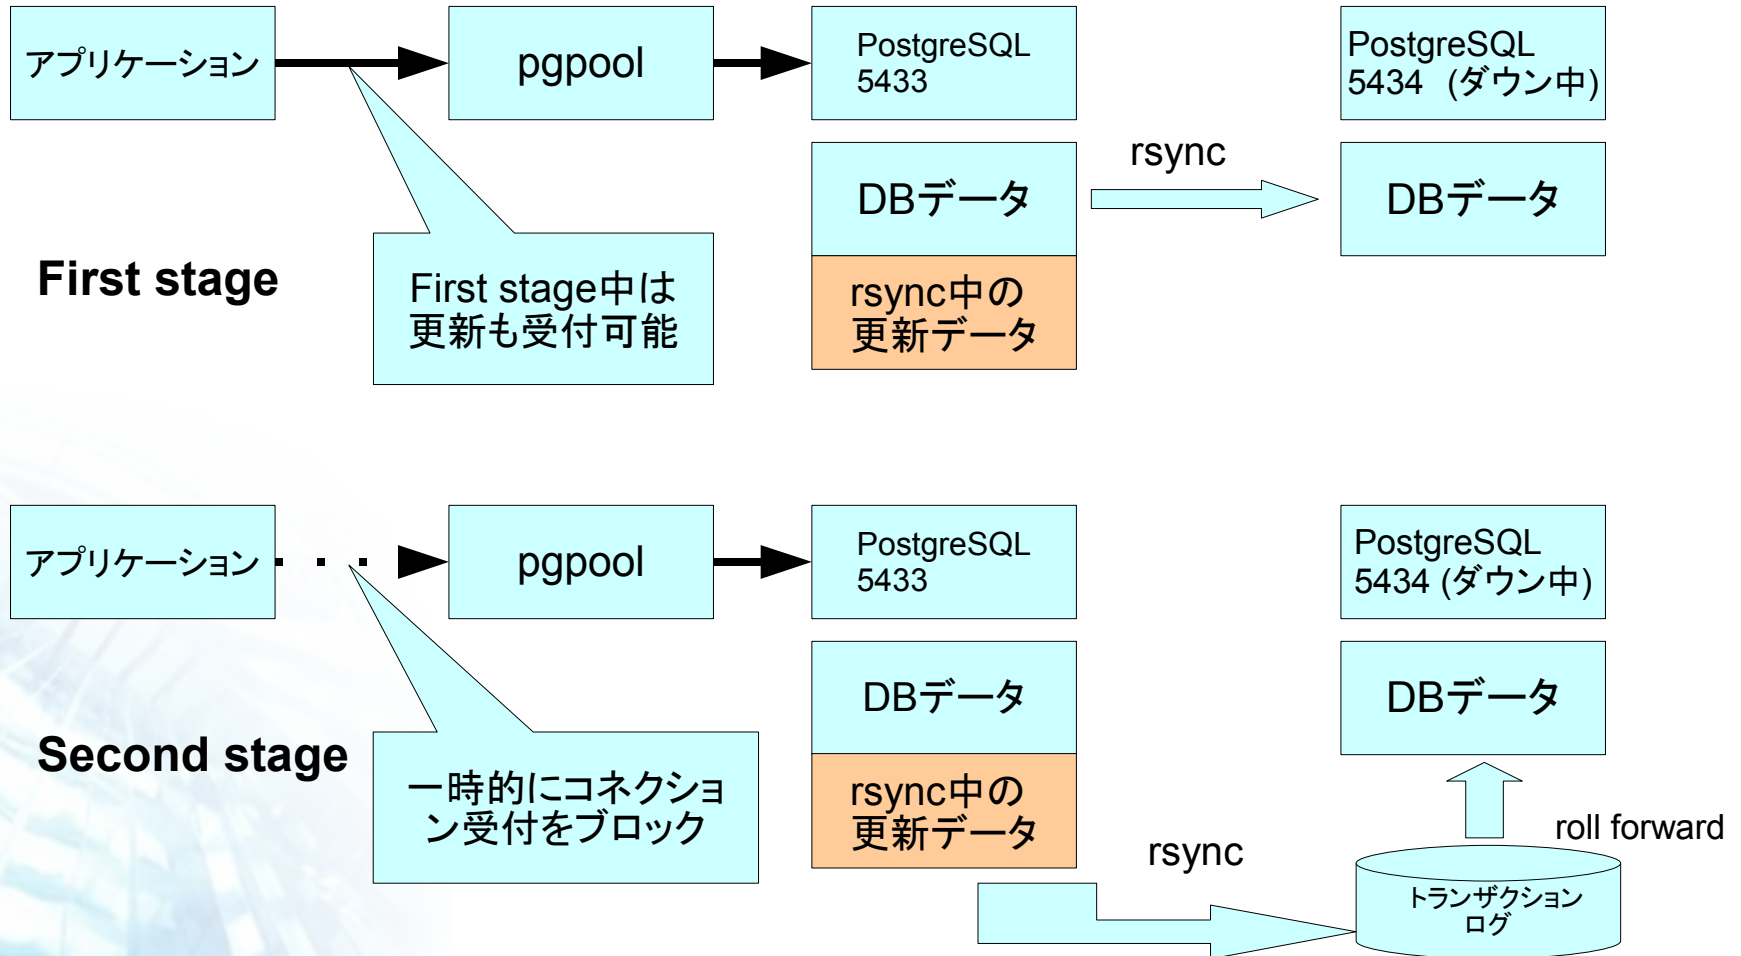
アプリケーション

pgpool

PostgreSQL 5433

PostgreSQL 5434 (ダウン中)

rsync

DBデータ

DBデータ

First stage

First stage中は更新も受付可能

rsync中の更新データ

アプリケーション

pgpool

PostgreSQL 5433

PostgreSQL 5434 (ダウン中)

DBデータ

DBデータ

Second stage

一時的にコネクション受付をブロック

rsync中の更新データ

roll forward

rsync

トランザクションログ